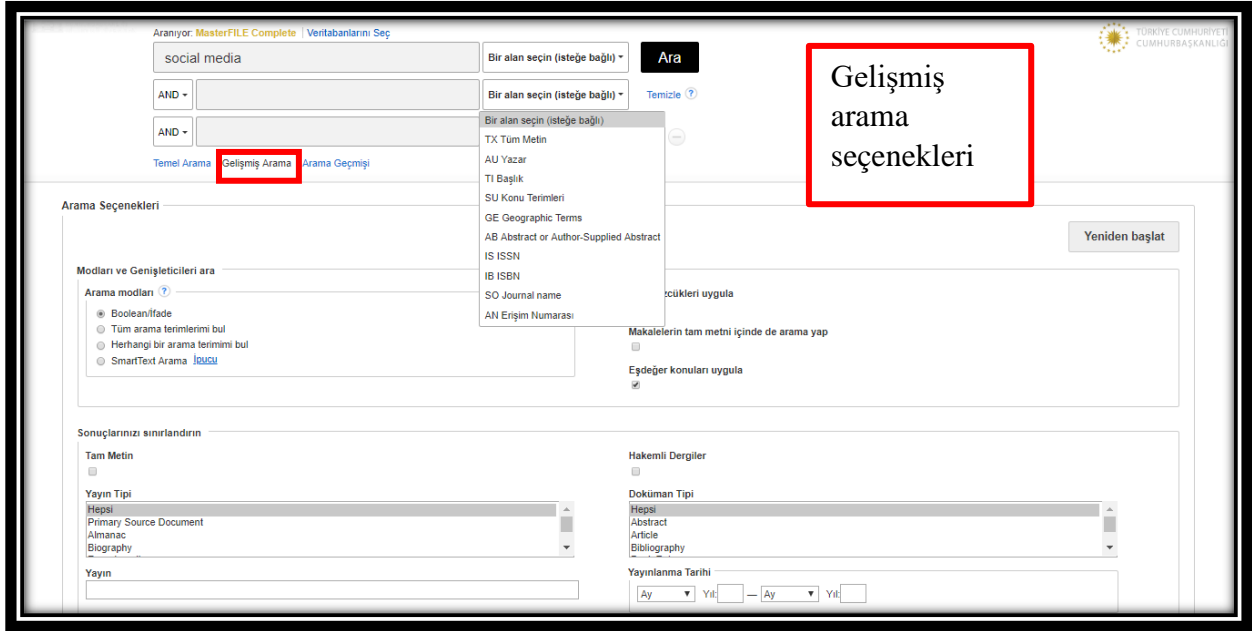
Aranıyor: MasterFILE Complete | Veritabanlarını Seç

social media

Bir alan seçin (isteğe bağlı)

Ara

AND

Bir alan seçin (isteğe bağlı)

Temizle

AND

Temel Arama

Gelişmiş Arama

Arama Geçmişi

Bir alan seçin (isteğe bağlı)
TX Tüm Metin
AU Yazar
TI Başlık
SU Konu Terimleri
GE Geographic Terms
AB Abstract or Author-Supplied Abstract
IS ISSN
IB ISBN
SO Journal name
AN Erişim Numarası

TÜRKİYE CUMHURİYETİ
CUMHURBAŞKANLIĞI

Gelişmiş arama seçenekleri

Arama Seçenekleri

Yeniden başlat

Modları ve Genişleticileri ara

Arama modları

Boolean/İfade
Tüm arama terimlerimi bul
Herhangi bir arama terimimi bul
SmartText Arama İpucu

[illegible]zcükleri uygula

Makalelerin tam metni içinde de arama yap

Eşdeğer konuları uygula

Sonuçlarınızı sınırlandırın

Tam Metin

Hakemli Dergiler

Yayın Tipi

Hepsi
Primary Source Document
Almanac
Biography

Doküman Tipi

Hepsi
Abstract
Article
Bibliography

Yayın

Yayınlanma Tarihi

Ay Yıl: — Ay Yıl: